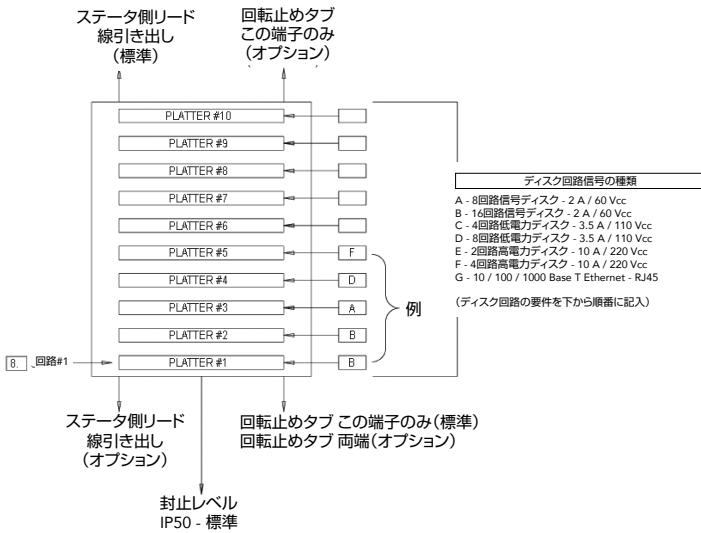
ステータ側リード
線引き出し
（標準）

回転止めタブ
この端子のみ
（オプション）

PLATTER #10
PLATTER #9
PLATTER #8
PLATTER #7
PLATTER #6
PLATTER #5
PLATTER #4
PLATTER #3
PLATTER #2
PLATTER #1

F
D
A
B
B

例

ディスク回路信号の種類

A - 8回路信号ディスク - 2 A / 60 Vcc
B - 16回路信号ディスク - 2 A / 60 Vcc
C - 4回路低電力ディスク - 3.5 A / 110 Vcc
D - 8回路低電力ディスク - 3.5 A / 110 Vcc
E - 2回路高電力ディスク - 10 A / 220 Vcc
F - 4回路高電力ディスク - 10 A / 220 Vcc
G - 10 / 100 / 1000 Base T Ethernet - RJ45

（ディスク回路の要件を下から順番に記入）

8. 回路#1

ステータ側リード
線引き出し
（オプション）

回転止めタブ この端子のみ（標準）
回転止めタブ 両端（オプション）

封止レベル
IP50 - 標準